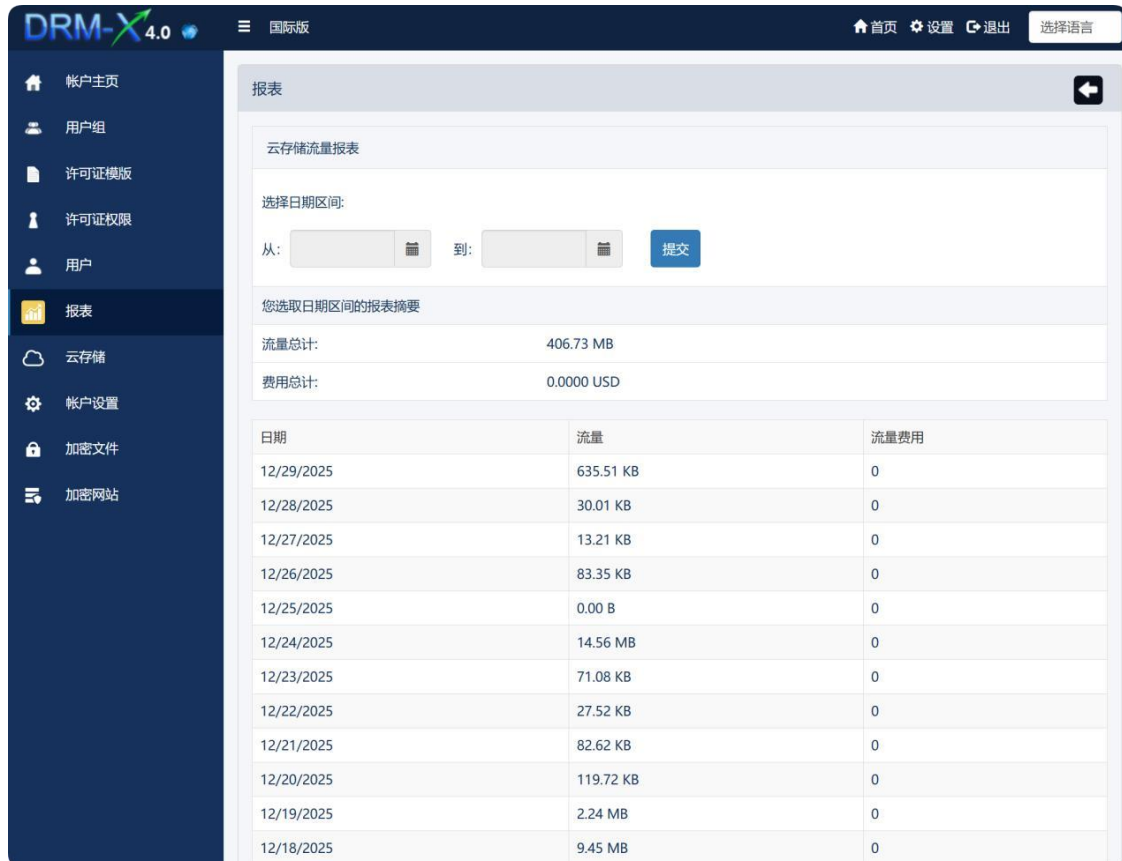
DRM-X 4.0

国际版

首页 设置 退出 选择语言

帐户主页
用户组
许可证模版
许可证权限
用户
报表
云存储
帐户设置
加密文件
加密网站

报表

云存储流量报表

选择日期区间:

从: 到: 提交

您选取日期区间的报表摘要

流量总计: 406.73 MB

费用总计: 0.0000 USD

| 日期 | 流量 | 流量费用 |
|---|---|---|
| 12/29/2025 | 635.51 KB | 0 |
| 12/28/2025 | 30.01 KB | 0 |
| 12/27/2025 | 13.21 KB | 0 |
| 12/26/2025 | 83.35 KB | 0 |
| 12/25/2025 | 0.00 B | 0 |
| 12/24/2025 | 14.56 MB | 0 |
| 12/23/2025 | 71.08 KB | 0 |
| 12/22/2025 | 27.52 KB | 0 |
| 12/21/2025 | 82.62 KB | 0 |
| 12/20/2025 | 119.72 KB | 0 |
| 12/19/2025 | 2.24 MB | 0 |
| 12/18/2025 | 9.45 MB | 0 |